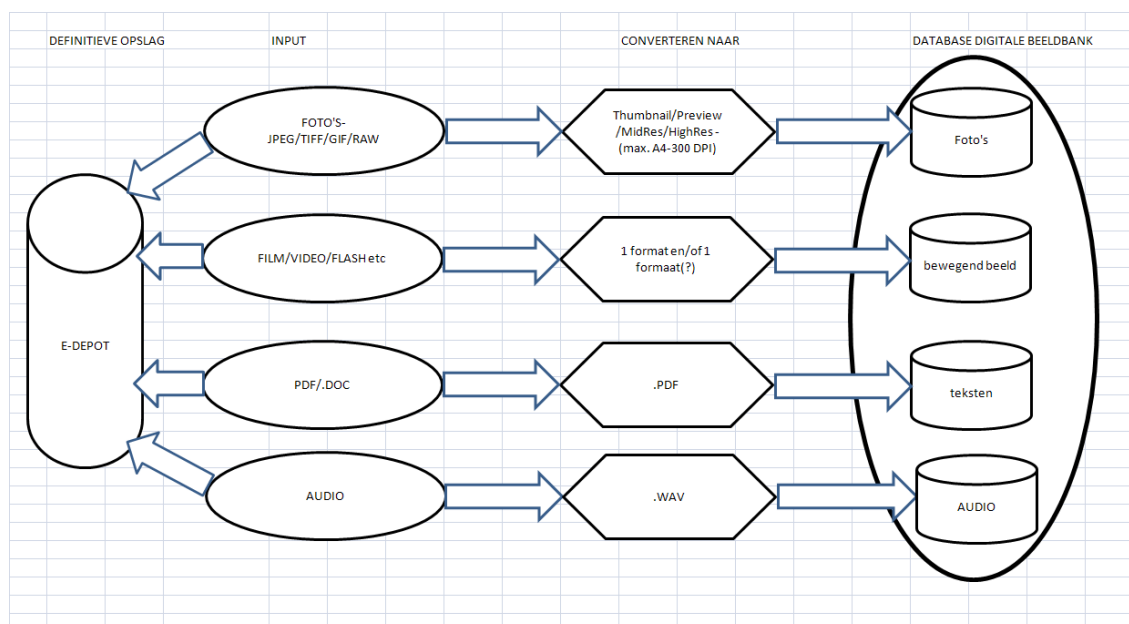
DEFINITIEVE OPSLAG

INPUT

CONVERTEREN NAAR

DATABASE DIGITALE BEELDBANK

FOTO'S-
JPEG/TIFF/GIF/RAW

Thumbnail/Preview
/MidRes/HighRes -
(max. A4-300 DPI)

Foto's

E-DEPOT

FILM/VIDEO/FLASH etc

1 format en/of 1
formaat(?)

bewegend beeld

PDF/.DOC

.PDF

teksten

AUDIO

.WAV

AUDIO